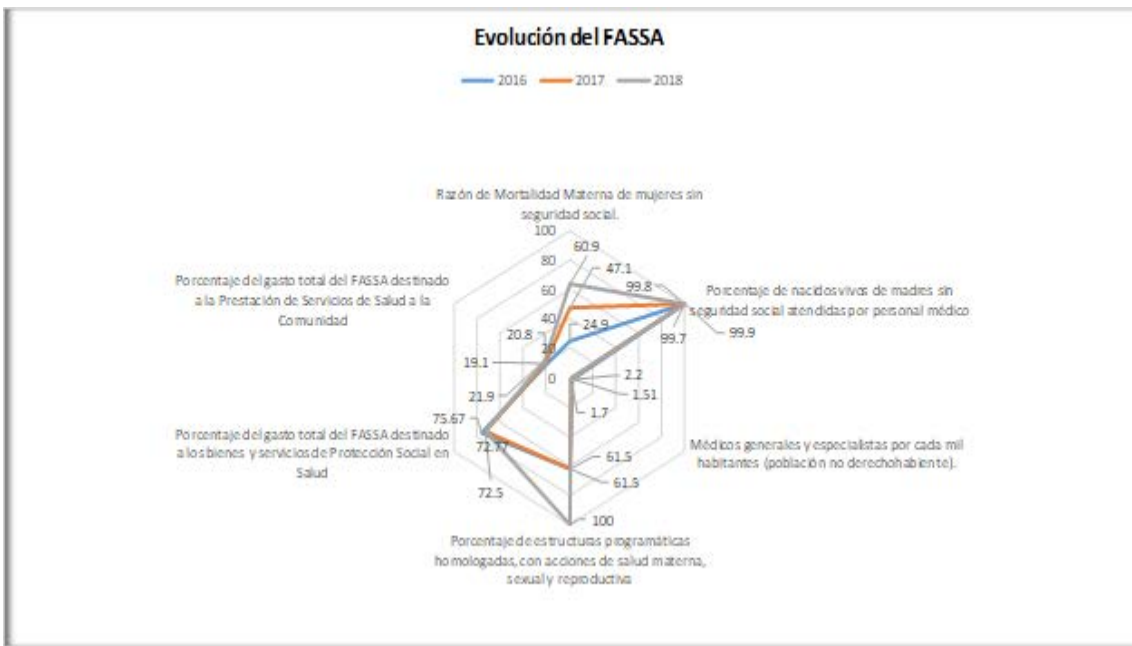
Evolución del FASSA

2016 2017 2018

Razón de Mortalidad Materna de mujeres sin seguridad social.

100
80
60
40
20
0

60.9
47.1
24.9

Porcentaje del gasto total del FASSA destinado a la Prestación de Servicios de Salud a la Comunidad

20.8
19.1
21.9

99.8
Porcentaje de nacidos vivos de madres sin seguridad social atendidas por personal médico
99.7
99.9

2.2
1.51
1.7

Médicos generales y especialistas por cada mil habitantes (población no derechohabiente).

75.67
Porcentaje del gasto total del FASSA destinado a los bienes y servicios de Protección Social en Salud
72.77
72.5

61.5
61.5
100

Porcentaje de estructuras programáticas homologadas, con acciones de salud materna, sexual y reproductiva